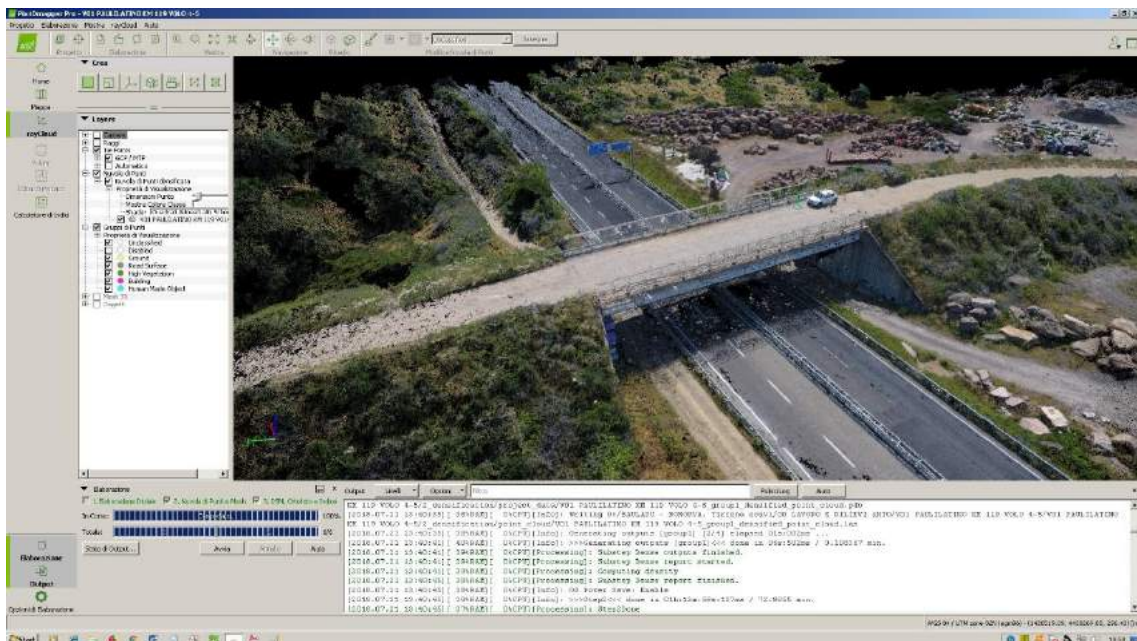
Pix4Dmapper Pro - V01 PAULILATINO KM 119 VOLO 4-5

Progetto Elaborazione Mostra rayCloud Aiuto

Progetto Elaborazione Mostra Navigazione Strato Modifica Gruppo di Punti

Unclassified Assegna

Home

Mappa

rayCloud

Volumi

Editor Mosaico

Calcolatore di Indici

Crea

Layers

Camere

Raggi

Tie Points

GCP/MTP

Automatico

Nuvole di Punti

Nuvola di Punti densificata

Proprietà di Visualizzazione

Dimensione Punto

Mostra Colore Classe

Nuvola di Punti densificata (Ps fine)

V01 PAULILATINO KM 119 VOLO

Gruppi di Punti

Proprietà di Visualizzazione

Unclassified

Disabled

Ground

Road Surface

High Vegetation

Building

Human Made Object

Mesh 3D

Oggetti

Elaborazione

1. Elaborazione Iniziale 2. Nuvola di Punti e Mesh 3. DSM, Ortomosaico e Indice

In Corso:

100%

Totale:

100%

Stato di Output...

Avvia

Annulla

Aiuto

Elaborazione

Output

Opzioni di Elaborazione

Output Livelli Opzioni Filtro Pulisci Log Aiuto

KM 119 VOLO 4-5/2_densification/project_data/V01 PAULILATINO KM 119 VOLO 4-5_group1_densified_point_cloud.p4b

[2018.07.11 18:40:45][ 3868AB] DSCPT][Info]: Writing O:/SAULADU - SONDURA, Tiziano equo\LCO LAVORO E RILIEVI ANTO/V01 PAULILATINO KM 119 VOLO 4-5/V01 PAULILATINO

KM 119 VOLO 4-5/2_densification/point_cloud/V01 PAULILATINO KM 119 VOLO 4-5_group1_densified_point_cloud.las

[2018.07.11 18:40:45][ 3868AB] DSCPT][Info]: Generating outputs (group1) (2/2) elapsed 01m:03s ...

[2018.07.11 18:40:45][ 3868AB] DSCPT][Info]: >>>Generating outputs (group1)<<< done in 06m:50s / 0.100167 min.

[2018.07.11 18:40:45][ 3868AB] DSCPT][Processing]: Substep Dense outputs finished.

[2018.07.11 18:40:45][ 3868AB] DSCPT][Processing]: Substep Dense report started.

[2018.07.11 18:40:45][ 3868AB] DSCPT][Processing]: Computing density

[2018.07.11 18:40:45][ 3868AB] DSCPT][Processing]: Substep Dense report finished.

[2018.07.11 18:40:45][ 3868AB] DSCPT][Info]: OS Power Save: Enable

[2018.07.11 18:40:45][ 3868AB] DSCPT][Info]: >>>Step2<<< done in 01h:15m:58s / 72.9055 min.

[2018.07.11 18:40:45][ 3768AB] DSCPT][Processing]: Step2Done

Start